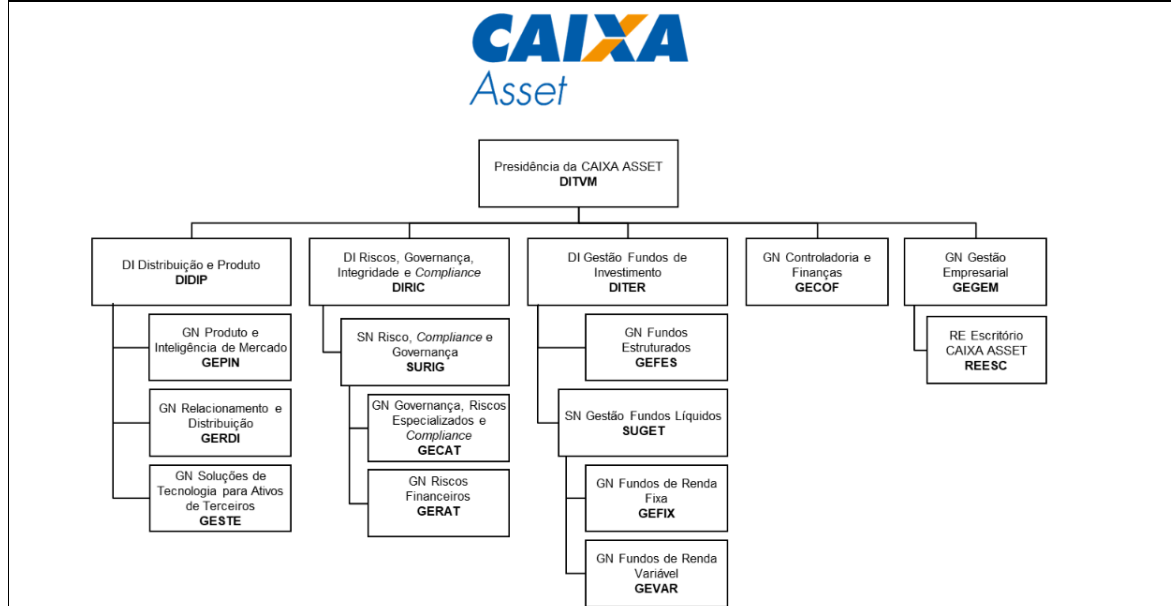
CAIXA
Asset

Presidência da CAIXA ASSET
DITVM

DI Distribuição e Produto
DIDIP

GN Produto e Inteligência de Mercado
GEPIN

GN Relacionamento e Distribuição
GERDI

GN Soluções de Tecnologia para Ativos de Terceiros
GESTE

DI Riscos, Governança, Integridade e Compliance
DIRIC

SN Risco, Compliance e Governança
SURIG

GN Governança, Riscos Especializados e Compliance
GECAT

GN Riscos Financeiros
GERAT

DI Gestão Fundos de Investimento
DITER

GN Fundos Estruturados
GEFES

SN Gestão Fundos Líquidos
SUGET

GN Fundos de Renda Fixa
GEFIX

GN Fundos de Renda Variável
GEVAR

GN Controladoria e Finanças
GECOF

GN Gestão Empresarial
GEGEM

RE Escritório CAIXA ASSET
REESC